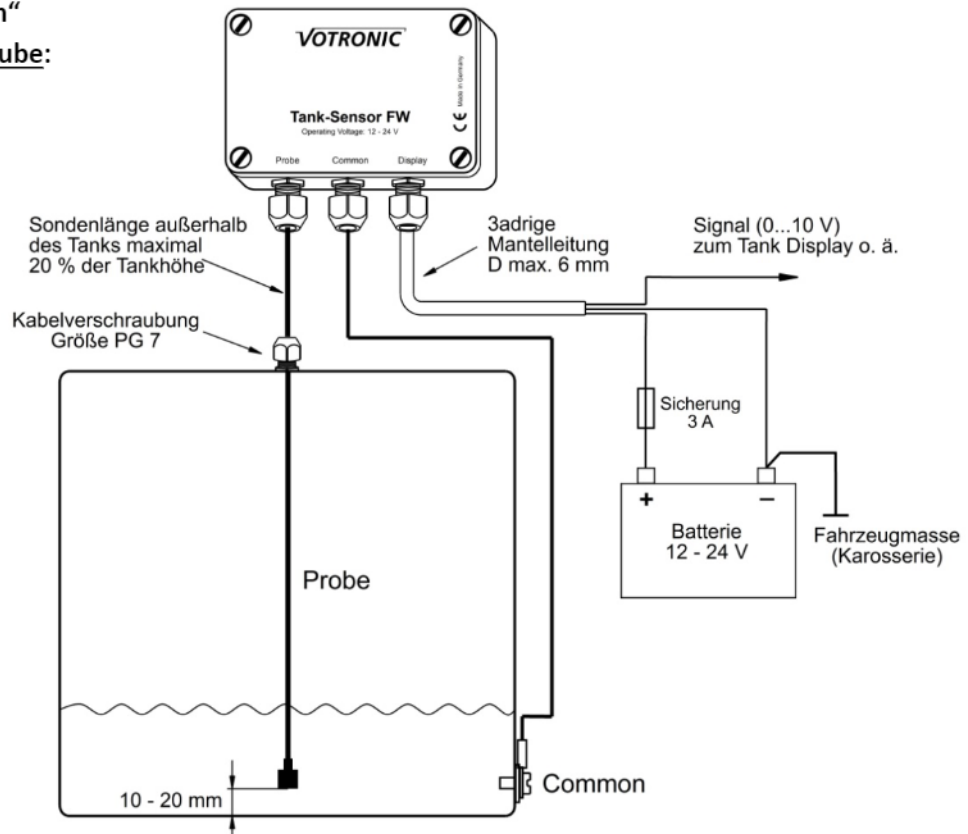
n"
ube:

VOTRONIC

Tank-Sensor FW
Operating Voltage: 12 - 24 V

Made in Germany
CE

Probe Common Display

Sondenlänge außerhalb des Tanks maximal 20 % der Tankhöhe

3adrige Mantelleitung D max. 6 mm

Signal (0...10 V) zum Tank Display o. ä.

Kabelverschraubung Größe PG 7

Sicherung 3 A

+ −

Batterie 12 - 24 V

Fahrzeugmasse (Karosserie)

Probe

10 - 20 mm

Common